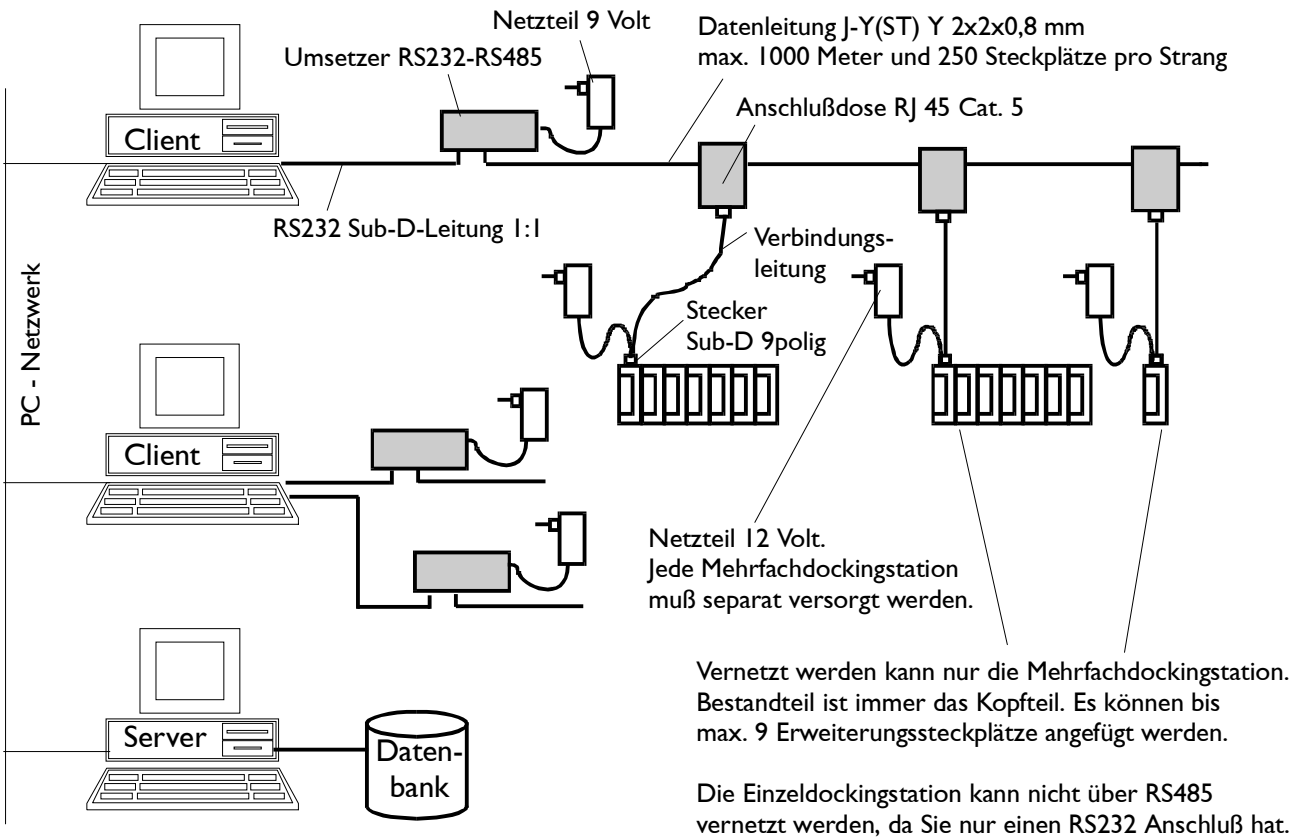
Netzteil 9 Volt

Umsetzer RS232-RS485

Datenleitung J-Y(ST) Y 2x2x0,8 mm
max. 1000 Meter und 250 Steckplätze pro Strang

Anschlußdose RJ 45 Cat. 5

Client

RS232 Sub-D-Leitung 1:1

Verbindungsleitung

Stecker
Sub-D 9polig

PC - Netzwerk

Client

Netzteil 12 Volt.
Jede Mehrfachdockingstation muß separat versorgt werden.

Server

Datenbank

Vernetzt werden kann nur die Mehrfachdockingstation. Bestandteil ist immer das Kopfteil. Es können bis max. 9 Erweiterungssteckplätze angefügt werden.

Die Einzeldockingstation kann nicht über RS485 vernetzt werden, da Sie nur einen RS232 Anschluß hat.